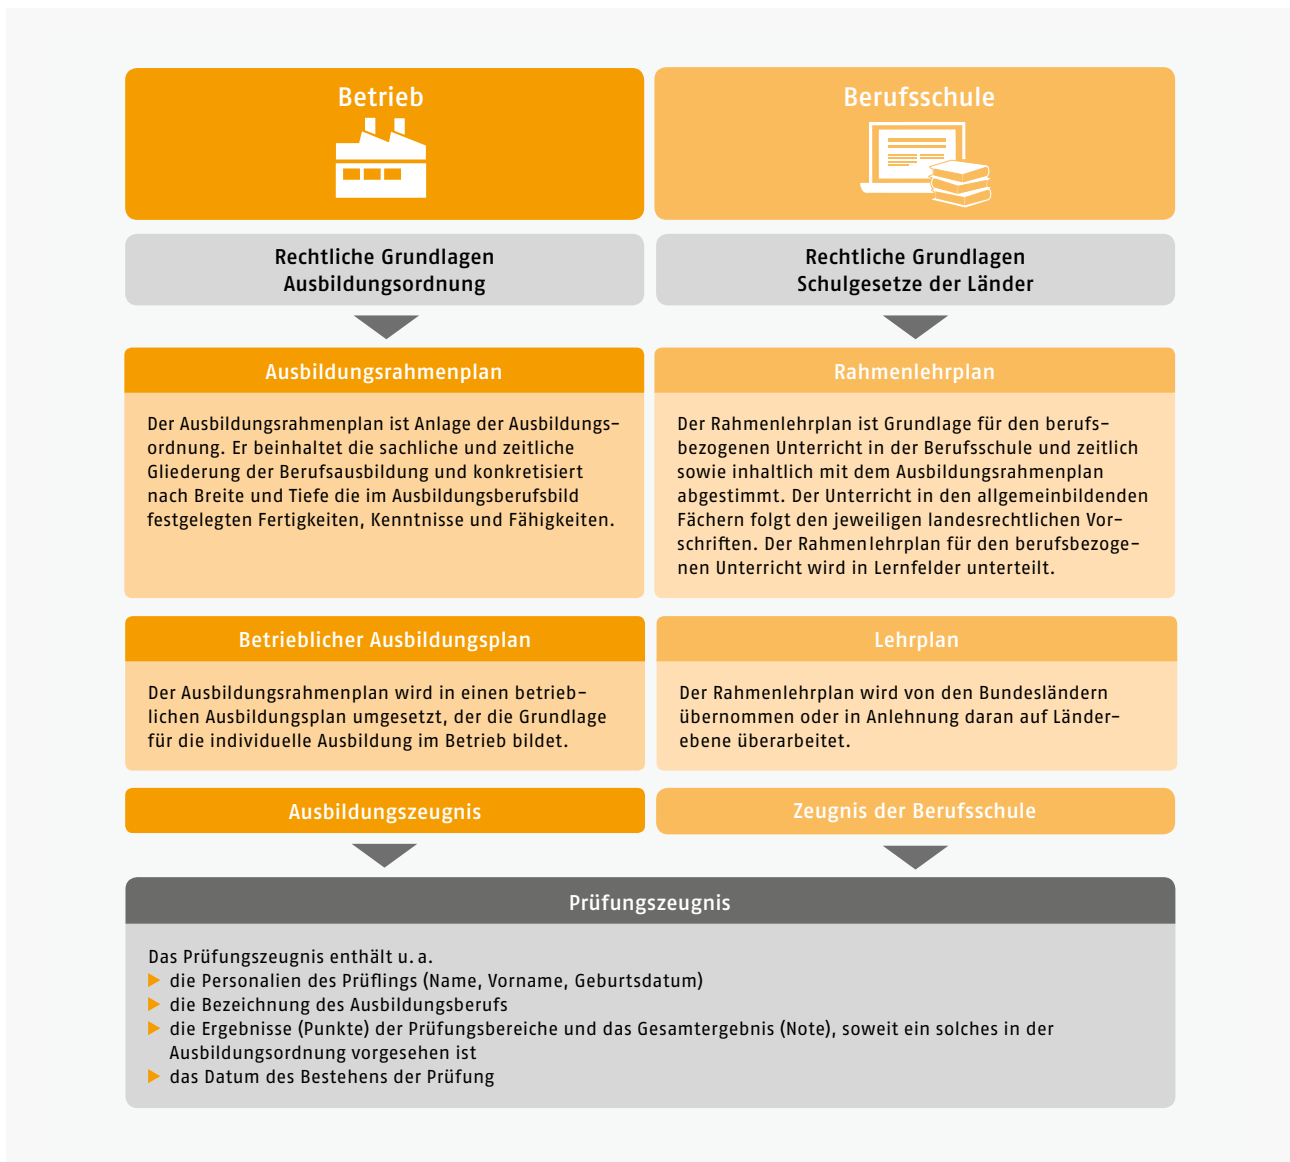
Betrieb

Berufsschule

Rechtliche Grundlagen
Ausbildungsordnung

Rechtliche Grundlagen
Schulgesetze der Länder

Ausbildungsrahmenplan

Der Ausbildungsrahmenplan ist Anlage der Ausbildungsordnung. Er beinhaltet die sachliche und zeitliche Gliederung der Berufsausbildung und konkretisiert nach Breite und Tiefe die im Ausbildungsberufsbild festgelegten Fertigkeiten, Kenntnisse und Fähigkeiten.

Rahmenlehrplan

Der Rahmenlehrplan ist Grundlage für den berufsbezogenen Unterricht in der Berufsschule und zeitlich sowie inhaltlich mit dem Ausbildungsrahmenplan abgestimmt. Der Unterricht in den allgemeinbildenden Fächern folgt den jeweiligen landesrechtlichen Vorschriften. Der Rahmenlehrplan für den berufsbezogenen Unterricht wird in Lernfelder unterteilt.

Betrieblicher Ausbildungsplan

Der Ausbildungsrahmenplan wird in einen betrieblichen Ausbildungsplan umgesetzt, der die Grundlage für die individuelle Ausbildung im Betrieb bildet.

Lehrplan

Der Rahmenlehrplan wird von den Bundesländern übernommen oder in Anlehnung daran auf Länderebene überarbeitet.

Ausbildungszeugnis

Zeugnis der Berufsschule

Prüfungszeugnis

Das Prüfungszeugnis enthält u. a.
- die Personalien des Prüflings (Name, Vorname, Geburtsdatum)
- die Bezeichnung des Ausbildungsberufs
- die Ergebnisse (Punkte) der Prüfungsbereiche und das Gesamtergebnis (Note), soweit ein solches in der Ausbildungsordnung vorgesehen ist
- das Datum des Bestehens der Prüfung